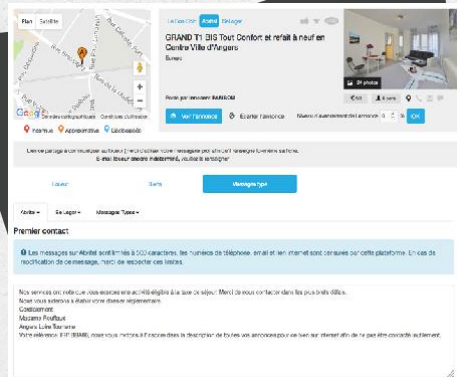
Plan Satellite

Google

Données cartographiques Conditions d'utilisation

Postulé Administratif Colocataire

Location Abritel Gîte/Loge

GRAND T1 BIS Tout Confort et refait à neuf en Centre Ville d'Angers

Bureau

20 photos

Posté par annonceur RAMBOM

Voir l'annonce

Écarter l'annonce

Numéro d'avancement de l'annonce 0

OK

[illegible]
E-mail loueur dossier indéterminé, veuillez le renseigner

Loueur

Suivi

Messages type

Abritel

Se Loger

Messages Types

Premier contact

Les messages sur Abritel sont limités à 500 caractères, les numéros de téléphone, email et lien internet sont censurés par cette plateforme. En cas de modification de ce message, merci de respecter ces limites.

Nos services ont noté que vous exercez une activité éligible à la taxe de séjour. Merci de nous contacter dans les plus brefs délais.
Nous vous adressons à titre de votre dossier règlementaire.
Cordialement
Madame Fouquet
Angers Loire Tourisme
Votre référence : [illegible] doit vous mettre à l'exigence de la description de toutes vos annonces pour en bien sur internet afin de ne pas être contactée autrement.